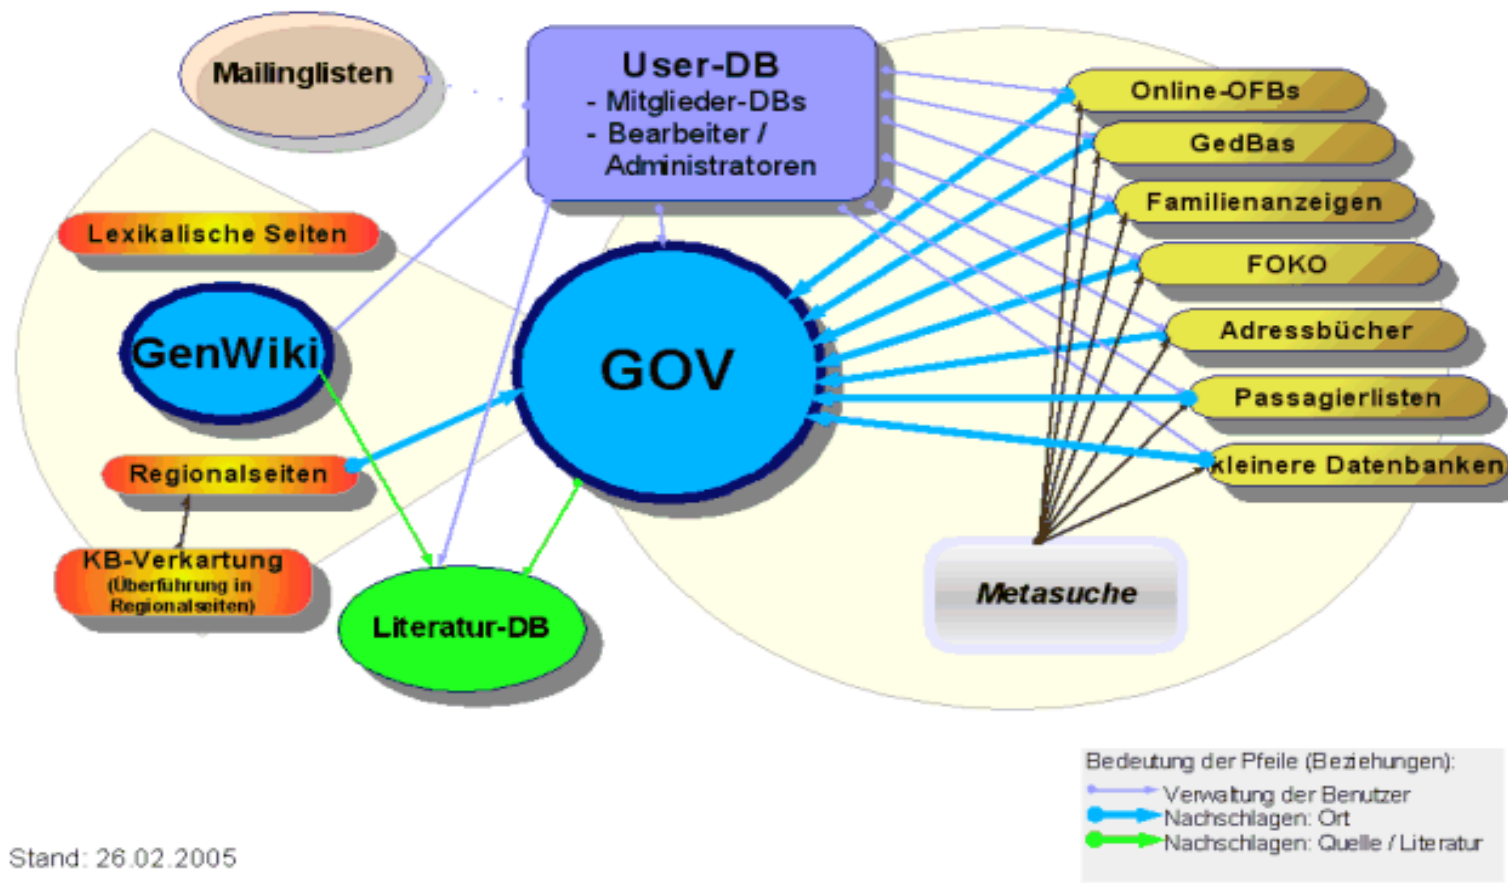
Mailinglisten

User-DB
- Mitglieder-DBs
- Bearbeiter / Administratoren

Online-OFBs
GedBas
Familienanzeigen
FOKO
Adressbücher
Passagierlisten
kleinere Datenbanken

Lexikalische Seiten

GenWiki

GOV

Regionalseiten

KB-Verkartung
(Überführung in Regionalseiten)

Literatur-DB

Metasuche

Bedeutung der Pfeile (Beziehungen):
Verwaltung der Benutzer
Nachschlagen: Ort
Nachschlagen: Quelle / Literatur

Stand: 26.02.2005